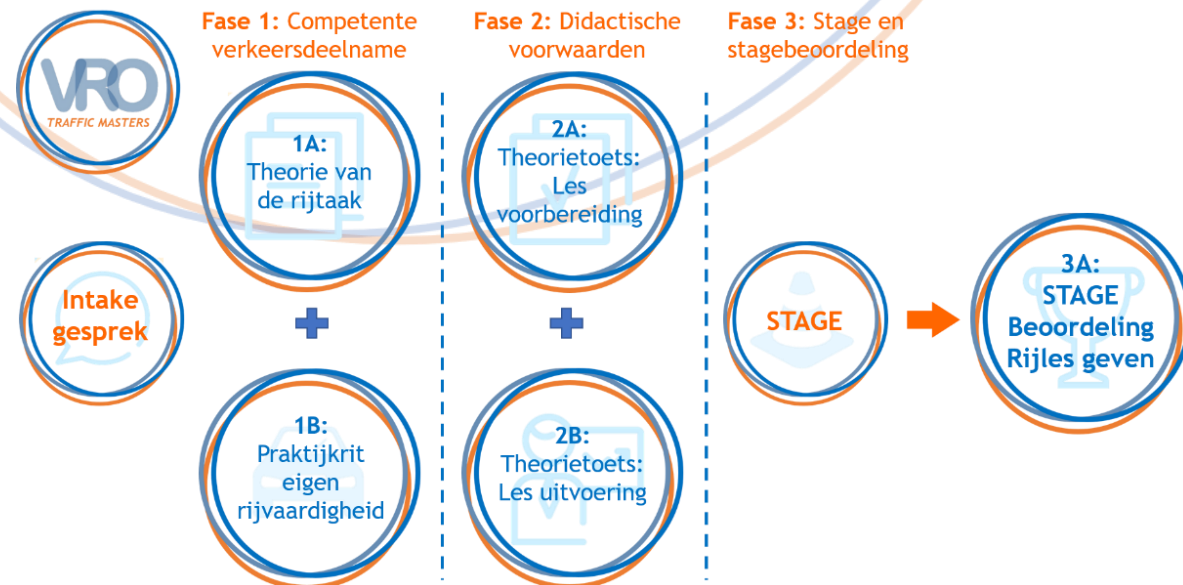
VRO
TRAFFIC MASTERS

Fase 1: Competente verkeersdeelname

Fase 2: Didactische voorwaarden

Fase 3: Stage en stagebeoordeling

Intake gesprek

1A: Theorie van de rijtaak

+

1B: Praktijkrit eigen rijvaardigheid

2A: Theorietoets: Les voorbereiding

+

2B: Theorietoets: Les uitvoering

STAGE

3A: STAGE Beoordeling Rijles geven